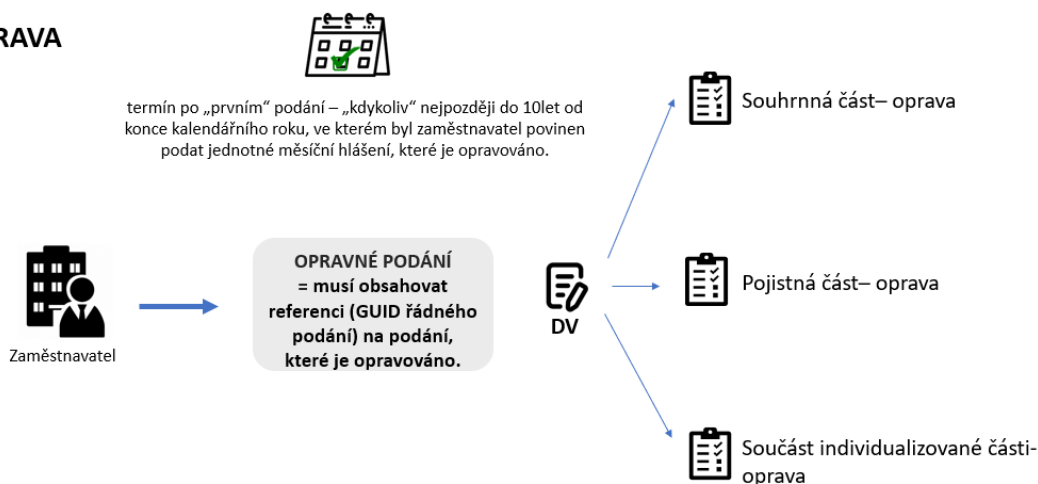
RAVA

termín po „prvním“ podání – „kdykoliv“ nejpozději do 10let od konce kalendářního roku, ve kterém byl zaměstnavatel povinen podat jednotné měsíční hlášení, které je opravováno.

Zaměstnavatel

OPRAVNÉ PODÁNÍ
= musí obsahovat referenci (GUID řádného podání) na podání, které je opravováno.

DV

Souhrnná část– oprava

Pojistná část– oprava

Součást individualizované části-oprava